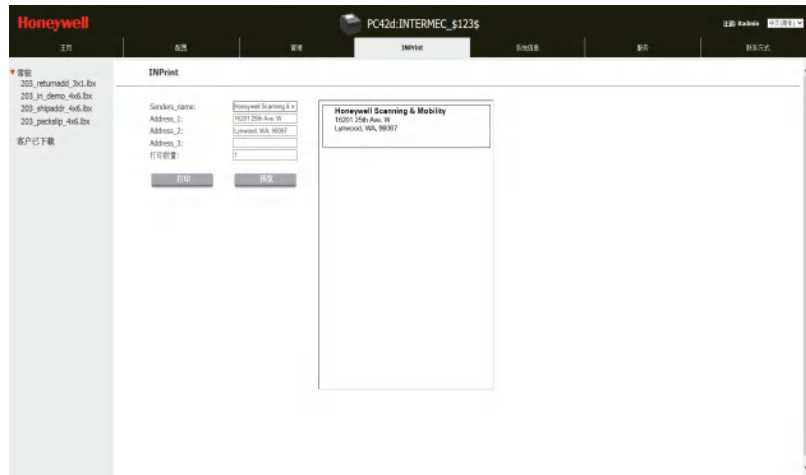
Honeywell

PC42d:INTERMEC_$123$

注销 itadmin 中文(简体)

主页 配置 管理 INPrint 系统信息 服务 联系方式

▼ 常规
203_returnadd_3x1.lbx
203_in_demo_4x6.lbx
203_shipaddr_4x6.lbx
203_packslip_4x6.lbx

客户已下载

INPrint

Senders_name: Honeywell Scanning & M
Address_1: 16201 25th Ave. W
Address_2: Lynwood, WA, 98087
Address_3:
打印数量: 1

打印 预览

Honeywell Scanning & Mobility
16201 25th Ave. W
Lynwood, WA, 98087